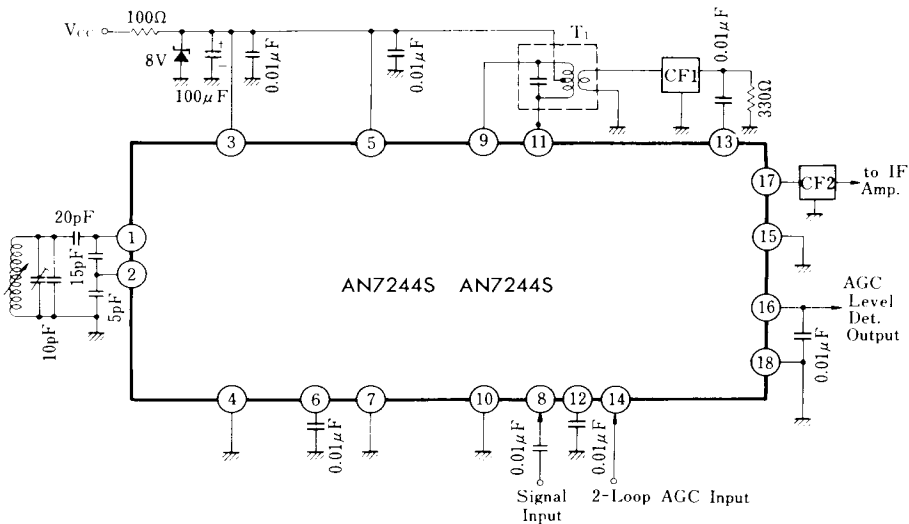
$V_{CC}$
100Ω
8V
100μF
0.01μF
0.01μF
$T_1$
0.01μF
CF1
330Ω
3
5
9
11
13
17
CF2
to IF Amp.
20pF
1
2
15pF
5pF
10pF
15
AN7244S AN7244S
AGC Level Det. Output
16
0.01μF
18
4
6
0.01μF
7
10
8
12
14
0.01μF
0.01μF
Signal Input
2-Loop AGC Input